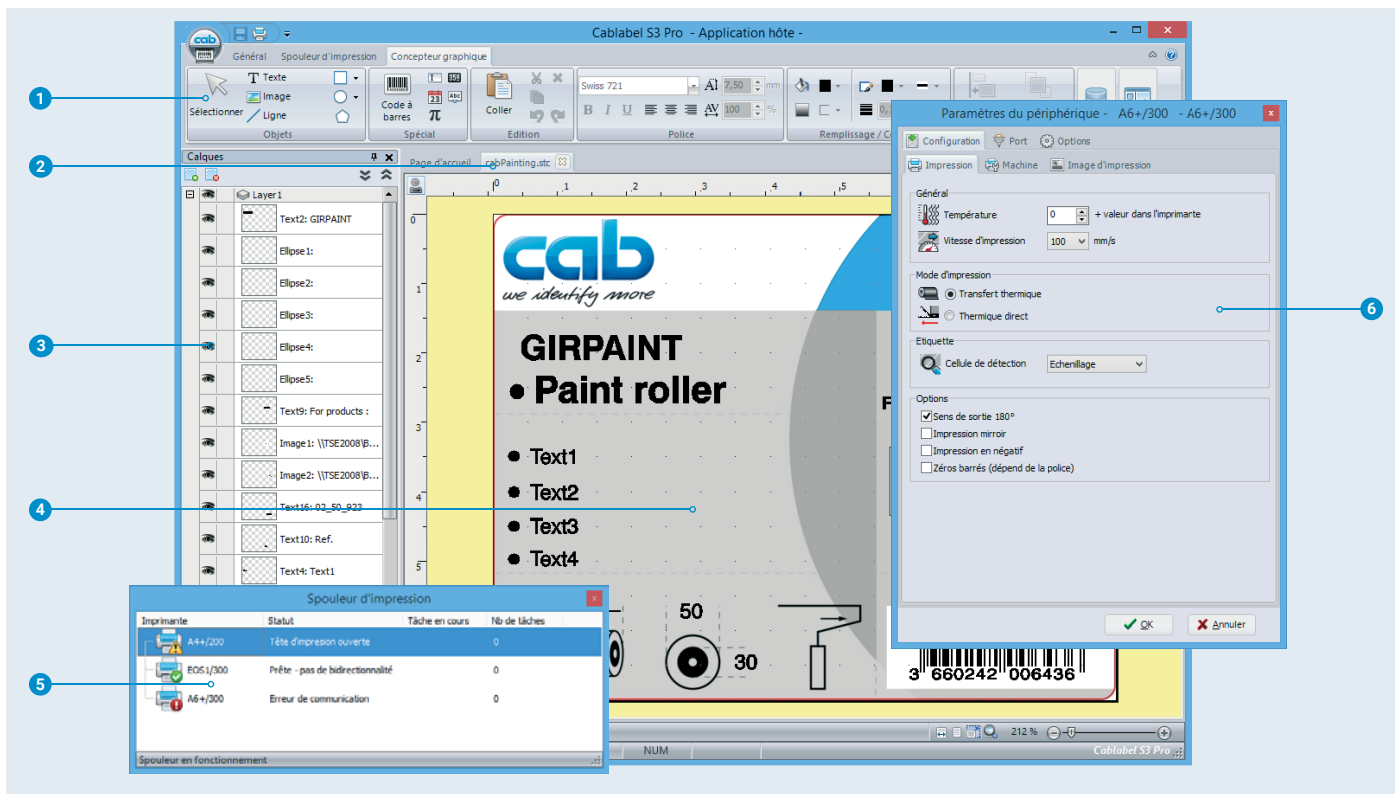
Cablabel S3 Pro - Application hôte -

Général Spouleur d'impression Concepteur graphique

Sélectionner
Texte
Image
Ligne
Objets

Code à barres
Spécial

Coller
Edition

Swiss 721
7,50 mm
100 %
Police

Remplissage / C

Calques
Layer1
Text2: GIRPAINT
Ellipse1:
Ellipse2:
Ellipse3:
Ellipse4:
Ellipse5:
Text9: For products :
Image1: \\TSE2008\B...
Image2: \\TSE2008\B...
Text16: 02_50_923
Text10: Ref.
Text4: Text1

Page d'accueil cabPainting.stc

0 1 2 3 4 5

cab
we identify more

GIRPAINT
• Paint roller

• Text1
• Text2
• Text3
• Text4

50
30

3 660242 006436

Paramètres du périphérique - A6+/300 - A6+/300

Configuration Port Options
Impression Machine Image d'impression

Général
Température 0 + valeur dans l'imprimante
Vitesse d'impression 100 mm/s

Mode d'impression
Transfert thermique
Thermique direct

Etiquette
Cellule de détection Echenillage

Options
Sens de sortie 180°
Impression mirroir
Impression en négatif
Zéros barrés (dépend de la police)

OK Annuler

Spouleur d'impression

| Imprimante | Statut | Tâche en cours | Nb de tâches |
|---|---|---|---|
| A4+/200 | Tête d'impression ouverte | | 0 |
| EOS1/300 | Prête - pas de bidirectionnalité | | 0 |
| A6+/300 | Erreur de communication | | 0 |

Spouleur en fonctionnement

NUM
212 %
Cablabel S3 Pro

1
2
3
4
5
6